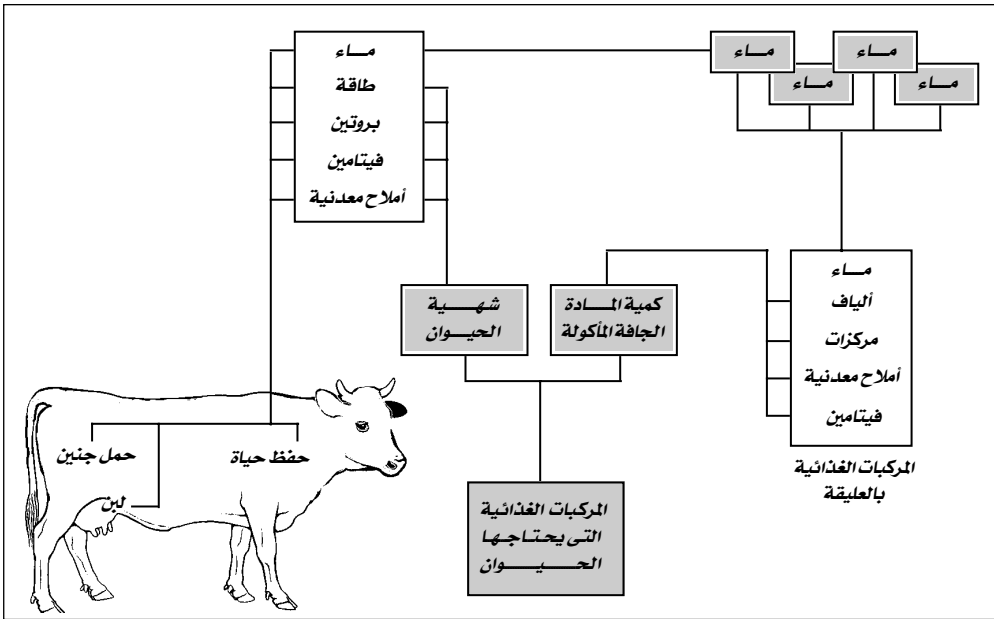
مـــاء
مـــاء
مـــاء
مـــاء

مـــاء
طاقة
بروتين
فيتامين
أملاح معدنية

مـــاء
ألياف
مركزات
أملاح معدنية
فيتامين

المركبات الغذائية بالعليقة

كمية المـادة الجافة المأكولة

شهـــية الحيـــوان

المركبات الغذائية التى يحتـاجـها الحـــيـــوان

حمل جنين
حفظ حياة
لبن